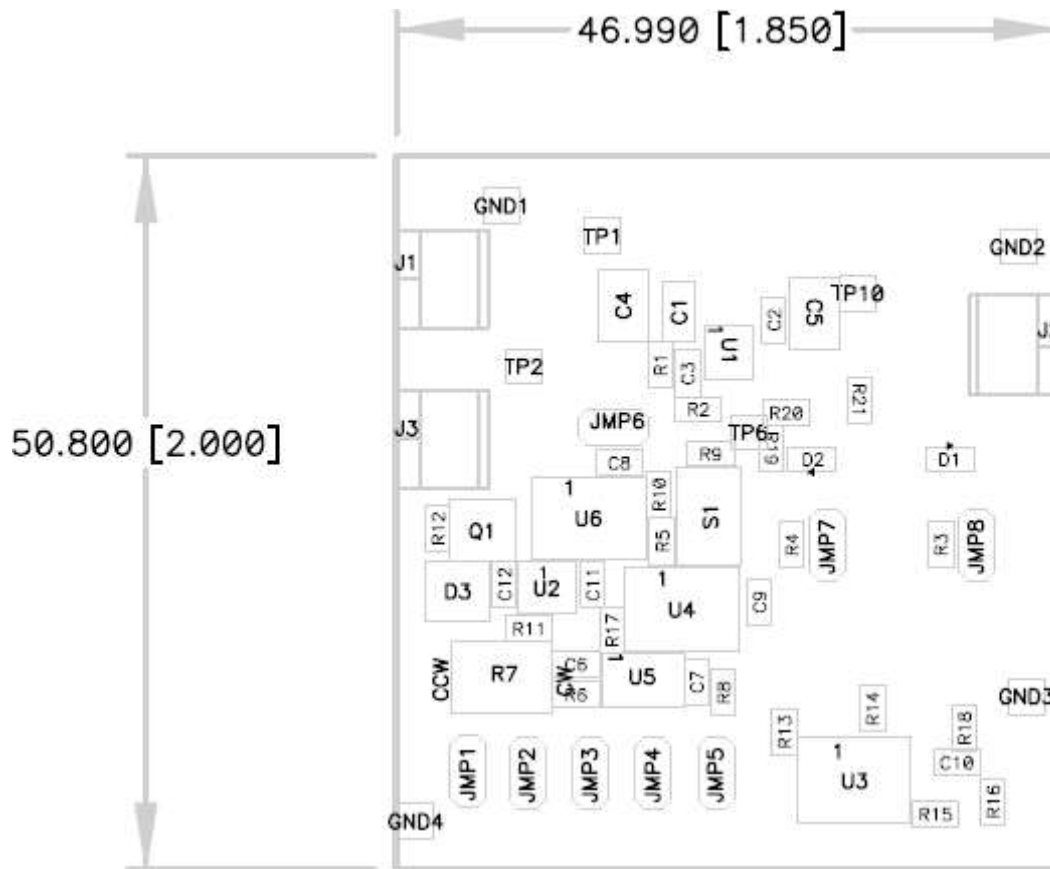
46.990 [1.850]

50.800 [2.000]

GND1
TP1
GND2
J1
C4
C1
C2
C5
TP10
1
U1
TP2
R1
C3
R21
J3
R2
R20
JMP6
TP6
R19
R9
D2
D1
C8
1
U6
R10
S1
R12
Q1
R5
R4
JMP7
R3
JMP8
D3
C12
1
U2
C11
1
U4
C9
R11
R17
1
CCW
R7
C6
CW
R6
U5
C7
R8
GND3
R14
R13
R18
1
U3
C10
JMP1
JMP2
JMP3
JMP4
JMP5
R16
R15
GND4